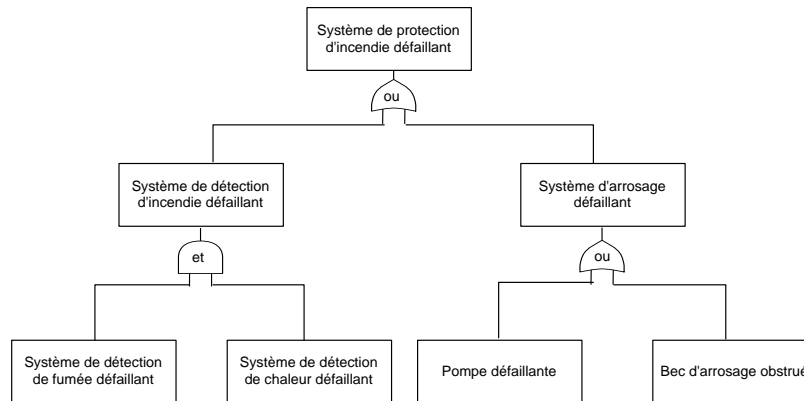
Système de protection d'incendie défaillant

ou

Système de détection d'incendie défaillant

et

Système d'arrosage défaillant

ou

Système de détection de fumée défaillant

Système de détection de chaleur défaillant

Pompe défaillante

Bec d'arrosage obstrué